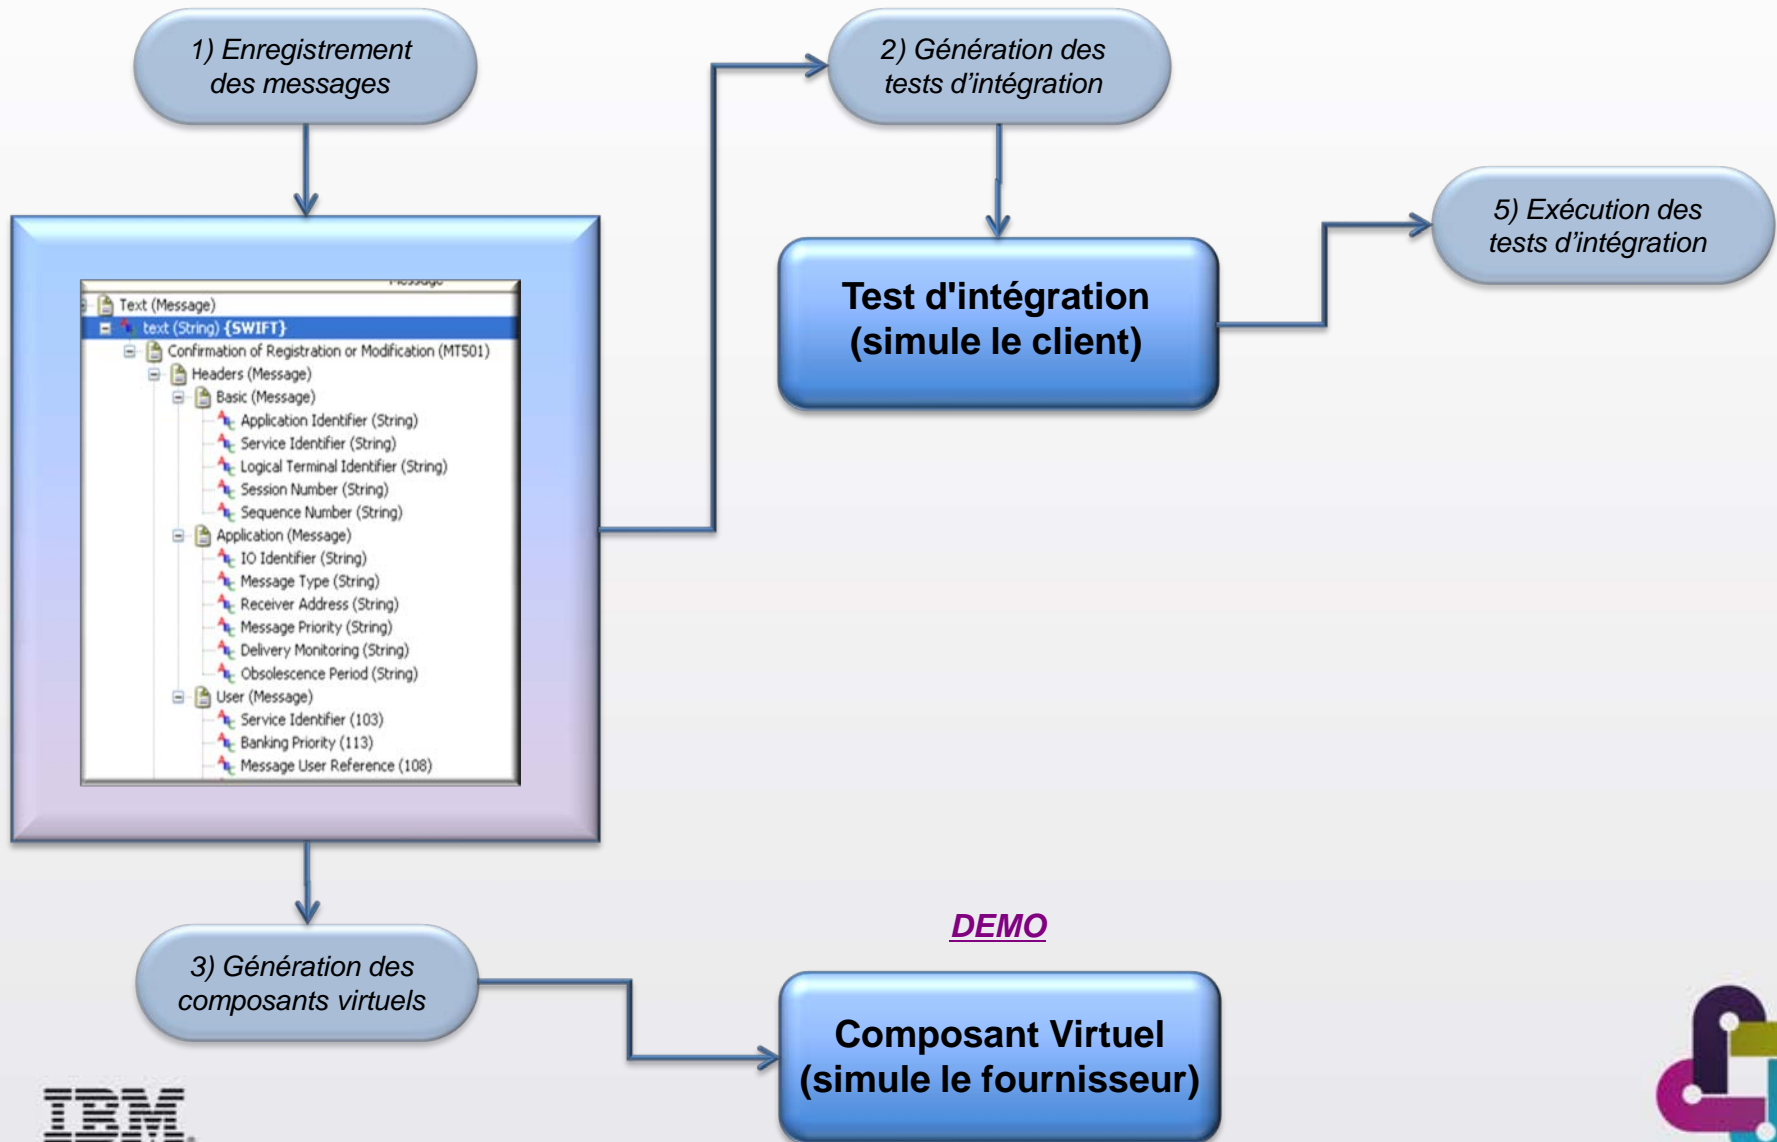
1) Enregistrement des messages

2) Génération des tests d'intégration

5) Exécution des tests d'intégration

Test d'intégration (simule le client)

Message

Text (Message)
text (String) {SWIFT}
Confirmation of Registration or Modification (MT501)
Headers (Message)
Basic (Message)
Application Identifier (String)
Service Identifier (String)
Logical Terminal Identifier (String)
Session Number (String)
Sequence Number (String)
Application (Message)
IO Identifier (String)
Message Type (String)
Receiver Address (String)
Message Priority (String)
Delivery Monitoring (String)
Obsolescence Period (String)
User (Message)
Service Identifier (103)
Banking Priority (113)
Message User Reference (108)

DEMO

3) Génération des composants virtuels

Composant Virtuel (simule le fournisseur)

IBM